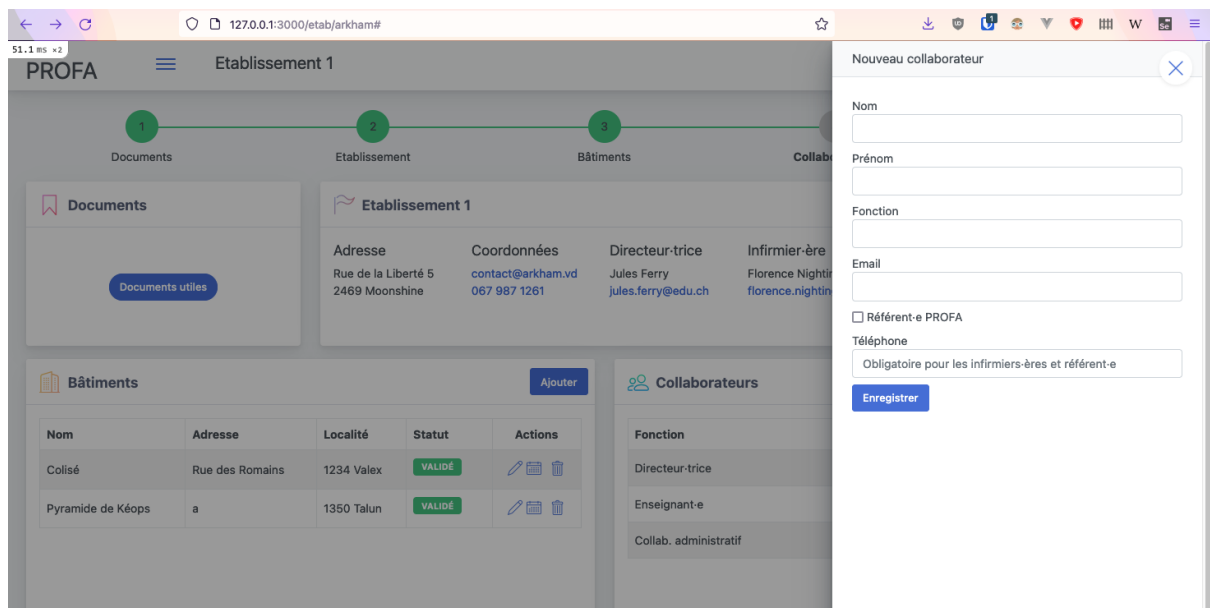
127.0.0.1:3000/etab/arkham#

51.1 ms ×2

PROFA

Etablissement 1

1 Documents
2 Etablissement
3 Bâtiments
Collab

Documents

Documents utiles

Etablissement 1

Adresse
Rue de la Liberté 5
2469 Moonshine

Coordonnées
contact@arkham.vd
067 987 1261

Directeur·trice
Jules Ferry
jules.ferry@edu.ch

Infirmier·ère
Florence Nightin
florence.nightin

Bâtiments

Ajouter

| Nom | Adresse | Localité | Statut | Actions |
|---|---|---|---|---|
| Colisé | Rue des Romains | 1234 Valex | VALIDÉ | |
| Pyramide de Kéops | a | 1350 Talun | VALIDÉ | |

Collaborateurs

| Fonction |
|---|
| Directeur·trice |
| Enseignant·e |
| Collab. administratif |

Nouveau collaborateur

Nom

Prénom

Fonction

Email

Référent·e PROFA

Téléphone

Obligatoire pour les infirmiers·ères et référent·e

Enregistrer